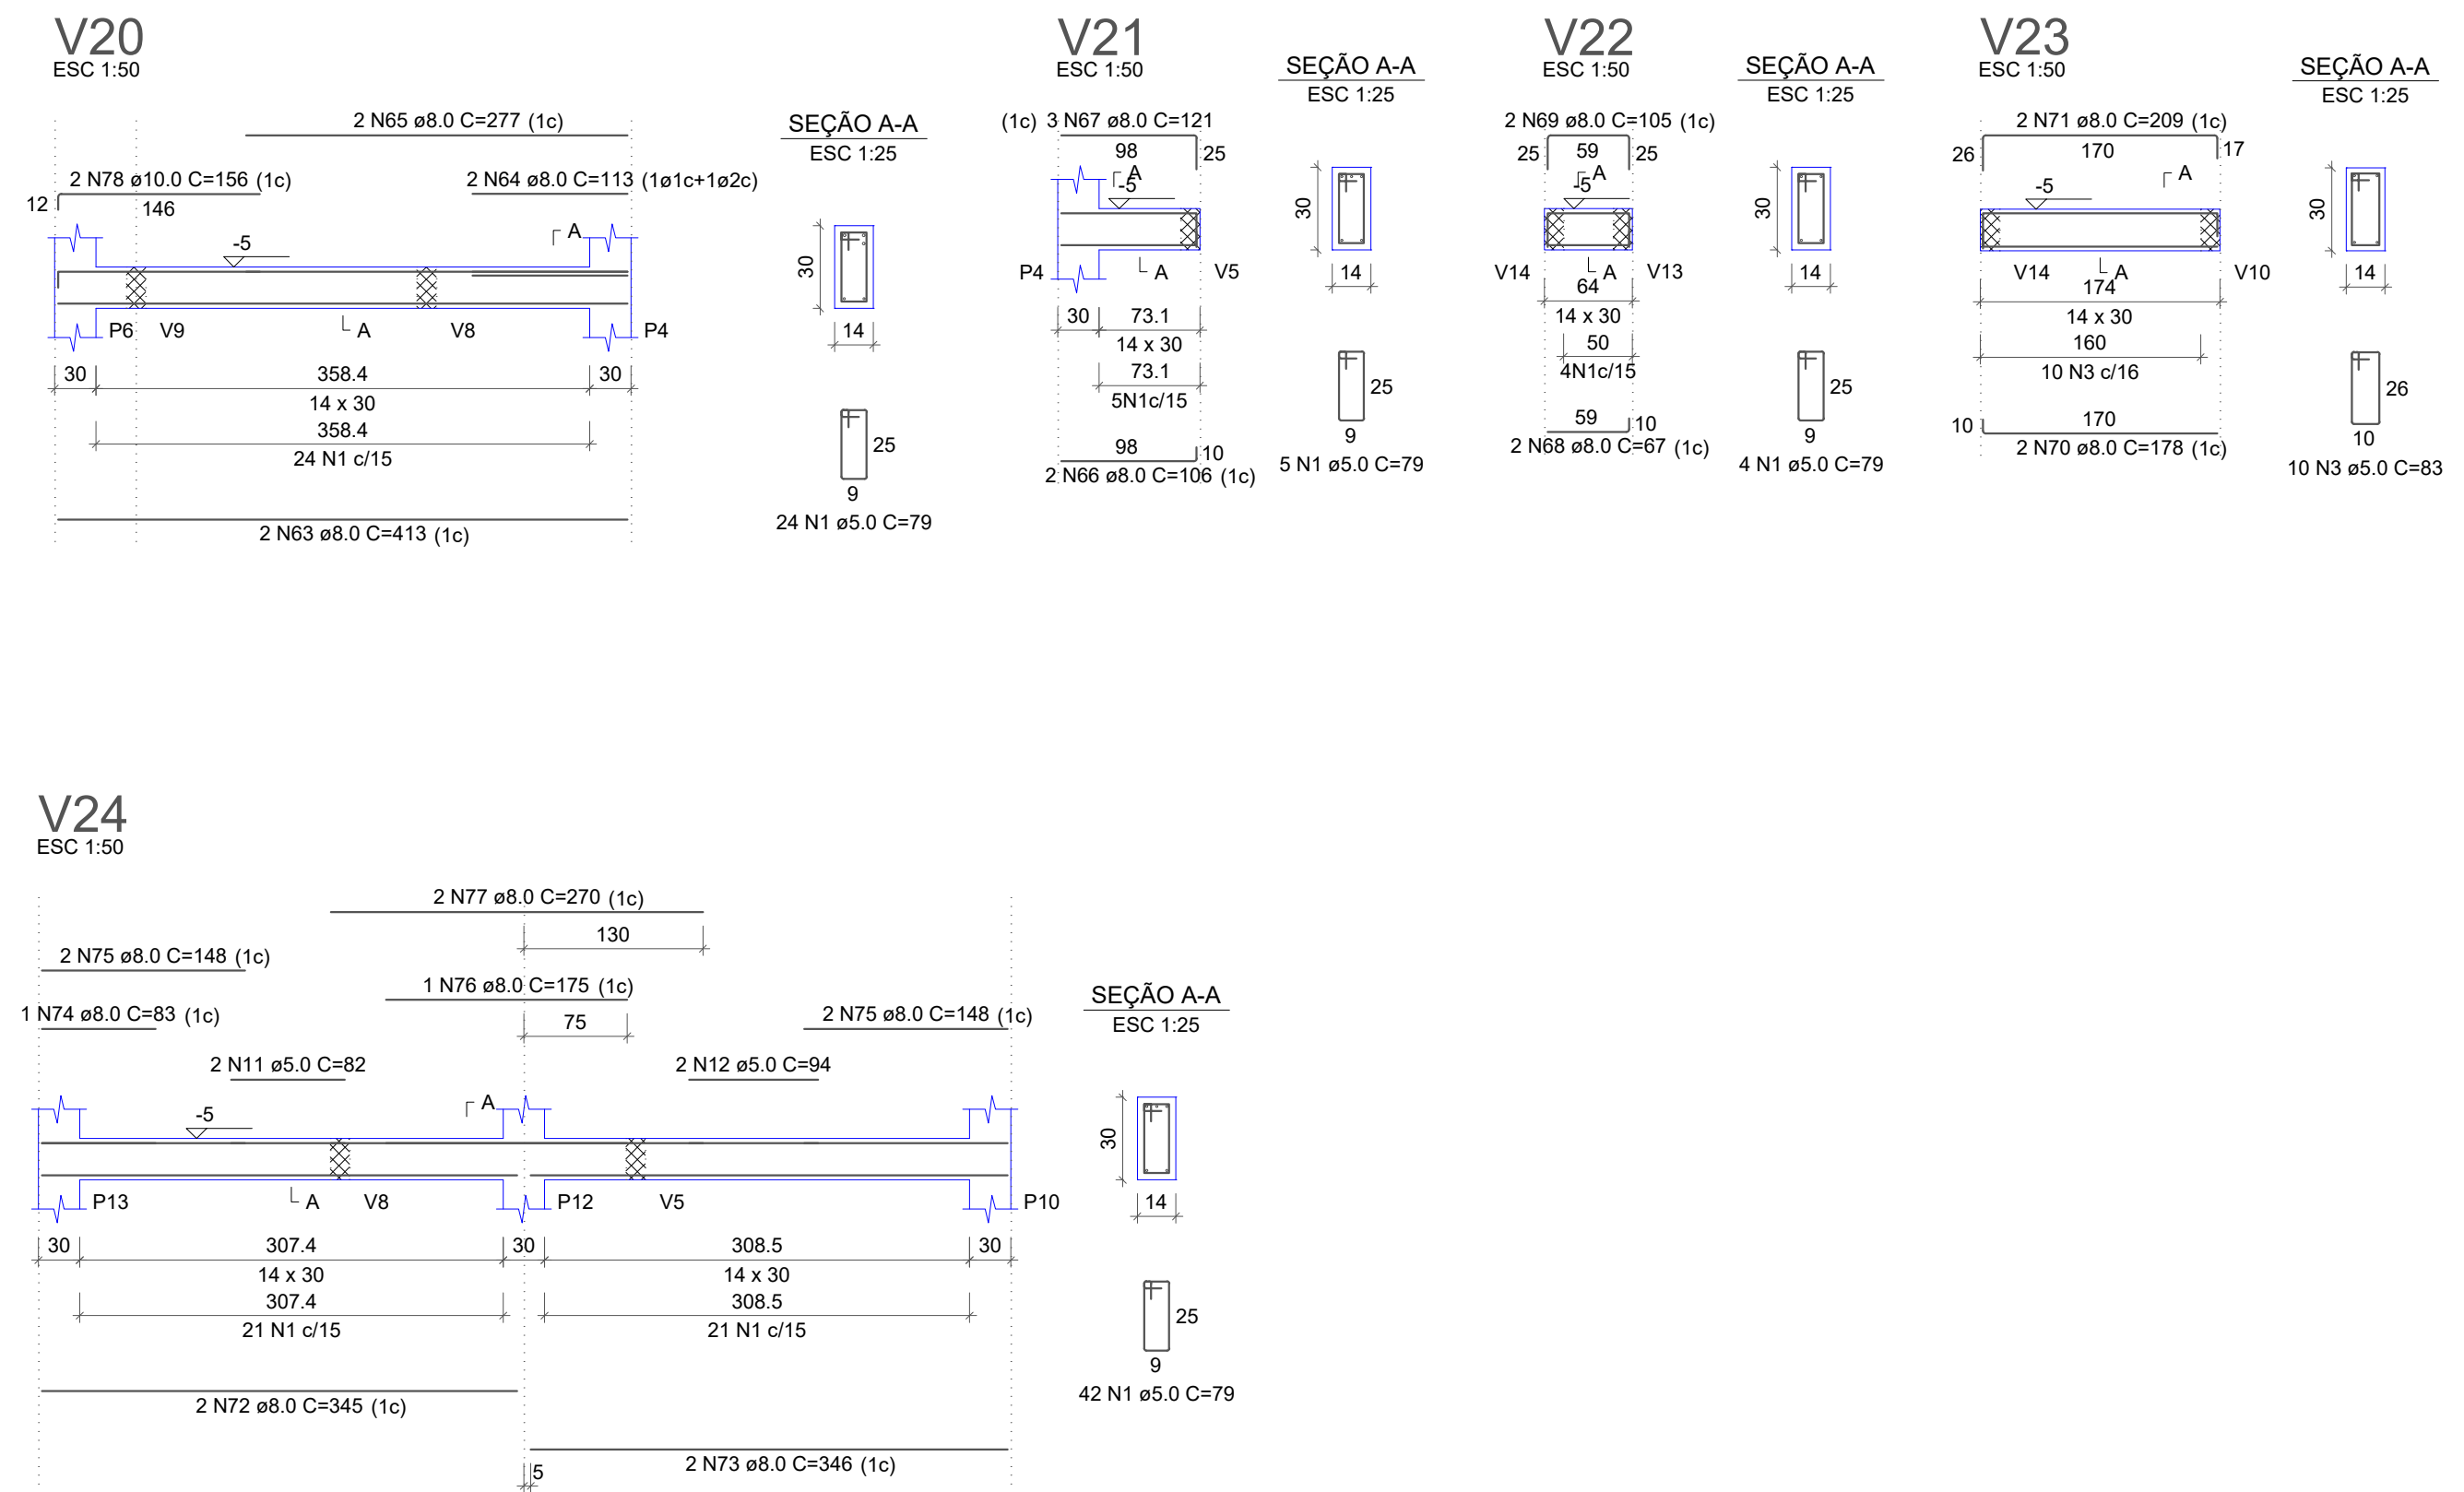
V20
ESC 1:50

2 N65 ø8.0 C=277 (1c)
2 N78 ø10.0 C=156 (1c)
2 N64 ø8.0 C=113 (1ø1c+1ø2c)
12
146
-5
A
P6 V9 A V8 P4
30 358.4 30
14 x 30
358.4
24 N1 c/15
2 N63 ø8.0 C=413 (1c)

SEÇÃO A-A
ESC 1:25
30
14
25
9
24 N1 ø5.0 C=79

V21
ESC 1:50
(1c) 3 N67 ø8.0 C=121
98
25
A
-5
P4 A V5
30 73.1
14 x 30
73.1
5N1c/15
98
10
2 N66 ø8.0 C=106 (1c)

SEÇÃO A-A
ESC 1:25
30
14
25
9
5 N1 ø5.0 C=79

V22
ESC 1:50
2 N69 ø8.0 C=105 (1c)
25 59 25
A
-5
V14 A V13
64
14 x 30
50
4N1c/15
59
10
2 N68 ø8.0 C=67 (1c)

SEÇÃO A-A
ESC 1:25
30
14
25
9
4 N1 ø5.0 C=79

V23
ESC 1:50
2 N71 ø8.0 C=209 (1c)
26 170 17
A
-5
V14 A V10
174
14 x 30
160
10 N3 c/16
10 170
2 N70 ø8.0 C=178 (1c)

SEÇÃO A-A
ESC 1:25
30
14
26
10
10 N3 ø5.0 C=83

V24
ESC 1:50
2 N77 ø8.0 C=270 (1c)
130
2 N75 ø8.0 C=148 (1c)
1 N76 ø8.0 C=175 (1c)
1 N74 ø8.0 C=83 (1c)
75
2 N75 ø8.0 C=148 (1c)
2 N11 ø5.0 C=82
2 N12 ø5.0 C=94
-5
A
P13 A V8 P12 V5 P10
30 307.4 30 308.5 30
14 x 30
14 x 30
307.4
21 N1 c/15
308.5
21 N1 c/15
2 N72 ø8.0 C=345 (1c)
5
2 N73 ø8.0 C=346 (1c)

SEÇÃO A-A
ESC 1:25
30
14
25
9
42 N1 ø5.0 C=79